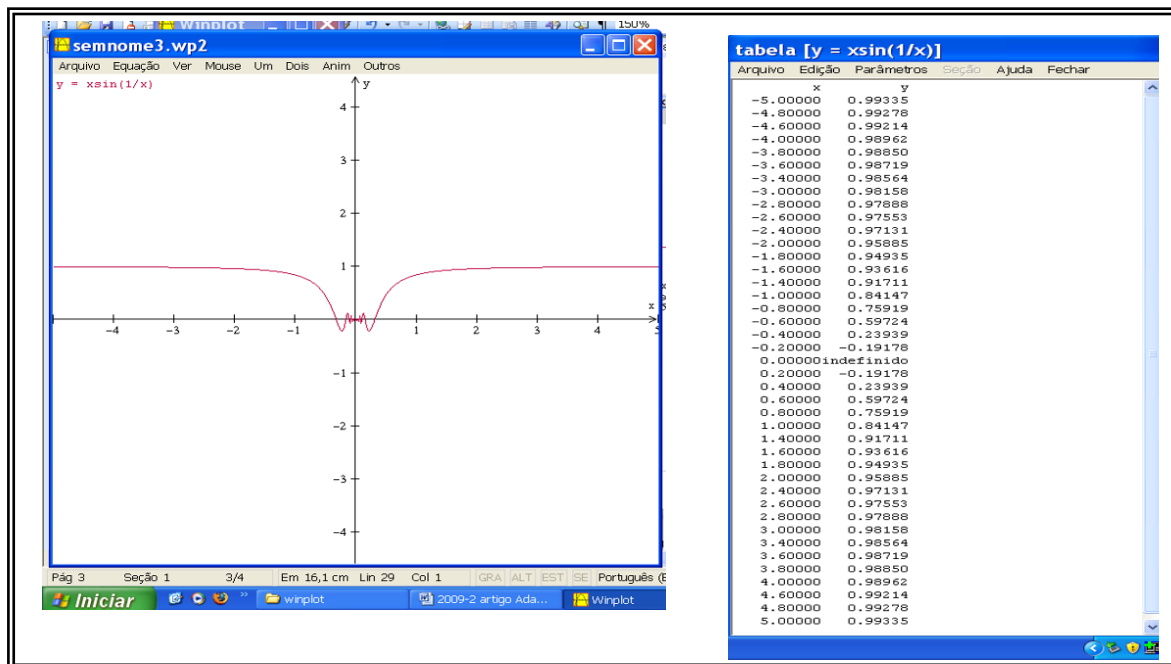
Winplot 150%

semnome3.wp2
Arquivo Equação Ver Mouse Um Dois Anim Outros
y = xsin(1/x)
y
4
3
2
1
x
-4 -3 -2 -1 1 2 3 4 5
-1
-2
-3
-4

Pág 3 Seção 1 3/4 Em 16,1 cm Lin 29 Col 1 GRA ALT EST SE Português (B
Iniciar winplot 2009-2 artigo Ada... Winplot

tabela [y = xsin(1/x)]
Arquivo Edição Parâmetros Seção Ajuda Fechar

| x | y |
|---|---|
| -5.00000 | 0.99335 |
| -4.80000 | 0.99278 |
| -4.60000 | 0.99214 |
| -4.00000 | 0.98962 |
| -3.80000 | 0.98850 |
| -3.60000 | 0.98719 |
| -3.40000 | 0.98564 |
| -3.00000 | 0.98158 |
| -2.80000 | 0.97888 |
| -2.60000 | 0.97553 |
| -2.40000 | 0.97131 |
| -2.00000 | 0.95885 |
| -1.80000 | 0.94935 |
| -1.60000 | 0.93616 |
| -1.40000 | 0.91711 |
| -1.00000 | 0.84147 |
| -0.80000 | 0.75919 |
| -0.60000 | 0.59724 |
| -0.40000 | 0.23939 |
| -0.20000 | -0.19178 |
| 0.00000 | indefinido |
| 0.20000 | -0.19178 |
| 0.40000 | 0.23939 |
| 0.60000 | 0.59724 |
| 0.80000 | 0.75919 |
| 1.00000 | 0.84147 |
| 1.40000 | 0.91711 |
| 1.60000 | 0.93616 |
| 1.80000 | 0.94935 |
| 2.00000 | 0.95885 |
| 2.40000 | 0.97131 |
| 2.60000 | 0.97553 |
| 2.80000 | 0.97888 |
| 3.00000 | 0.98158 |
| 3.40000 | 0.98564 |
| 3.60000 | 0.98719 |
| 3.80000 | 0.98850 |
| 4.00000 | 0.98962 |
| 4.60000 | 0.99214 |
| 4.80000 | 0.99278 |
| 5.00000 | 0.99335 |